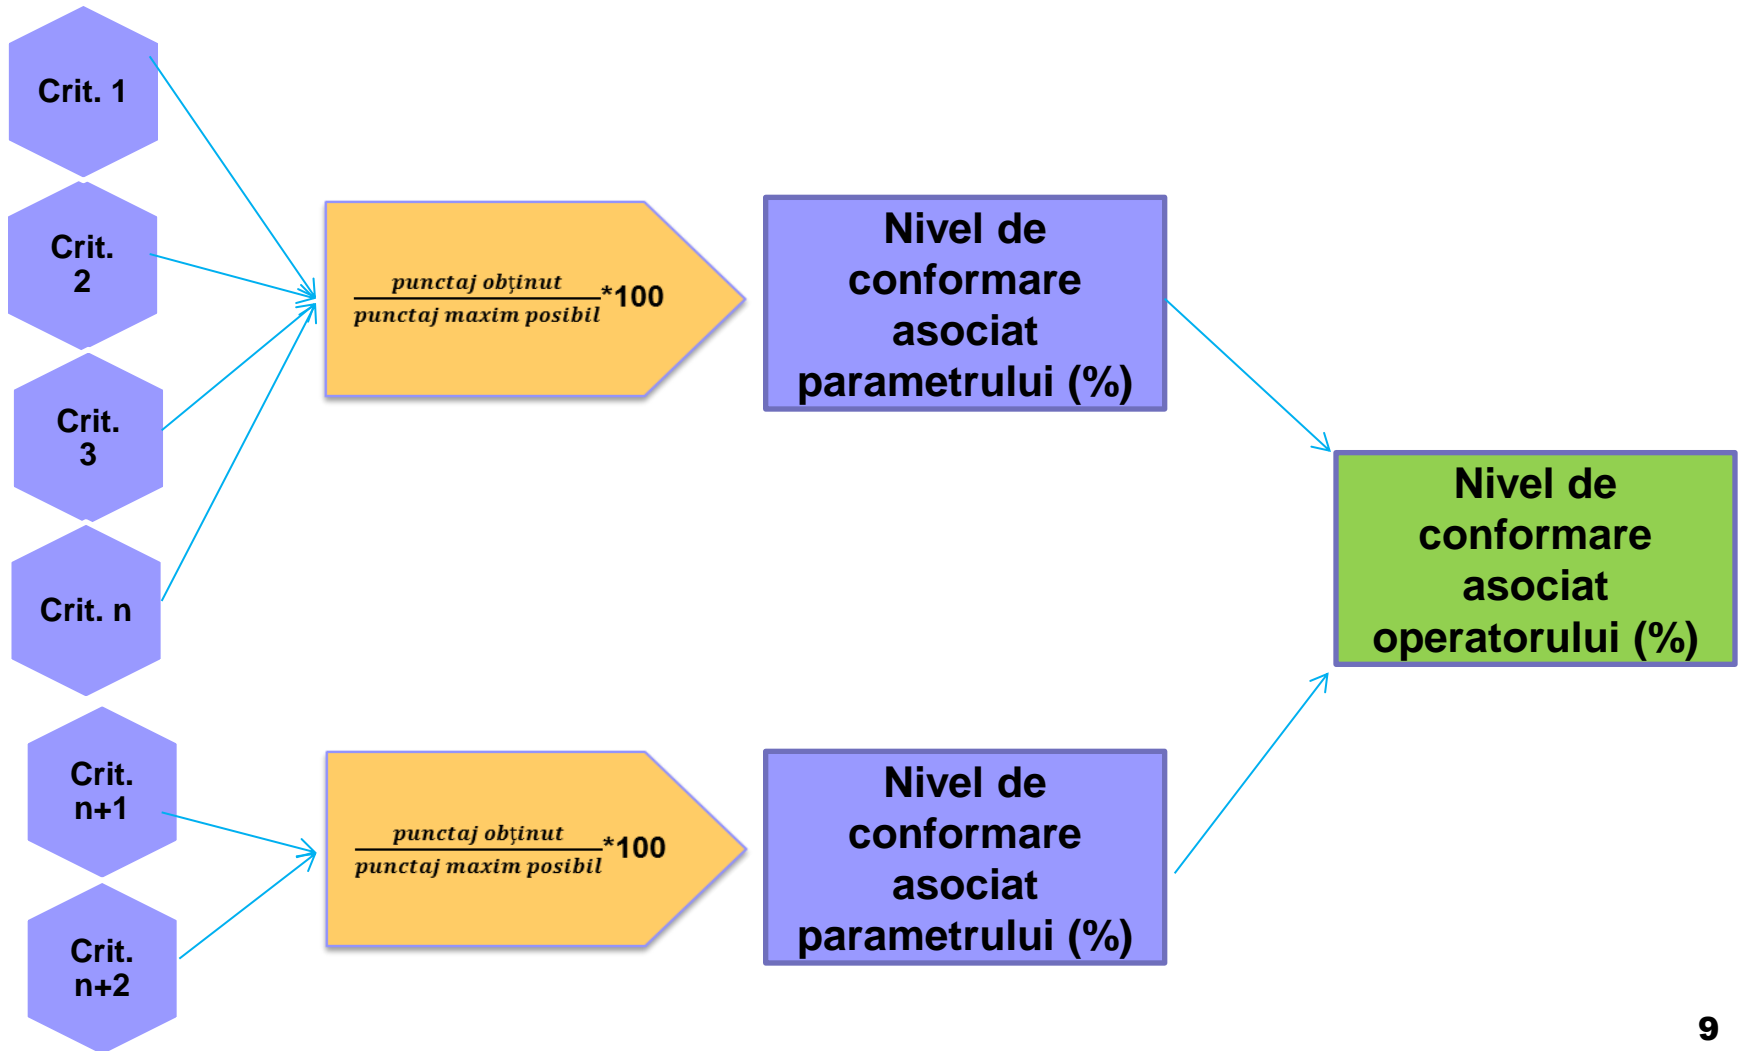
Crit. 1

Crit. 2

Crit. 3

Crit. n

$\frac{punctaj\ obținut}{punctaj\ maxim\ posibil}$*100

Nivel de conformare asociat parametrului (%)

Nivel de conformare asociat operatorului (%)

Crit. n+1

Crit. n+2

$\frac{punctaj\ obținut}{punctaj\ maxim\ posibil}$*100

Nivel de conformare asociat parametrului (%)

9